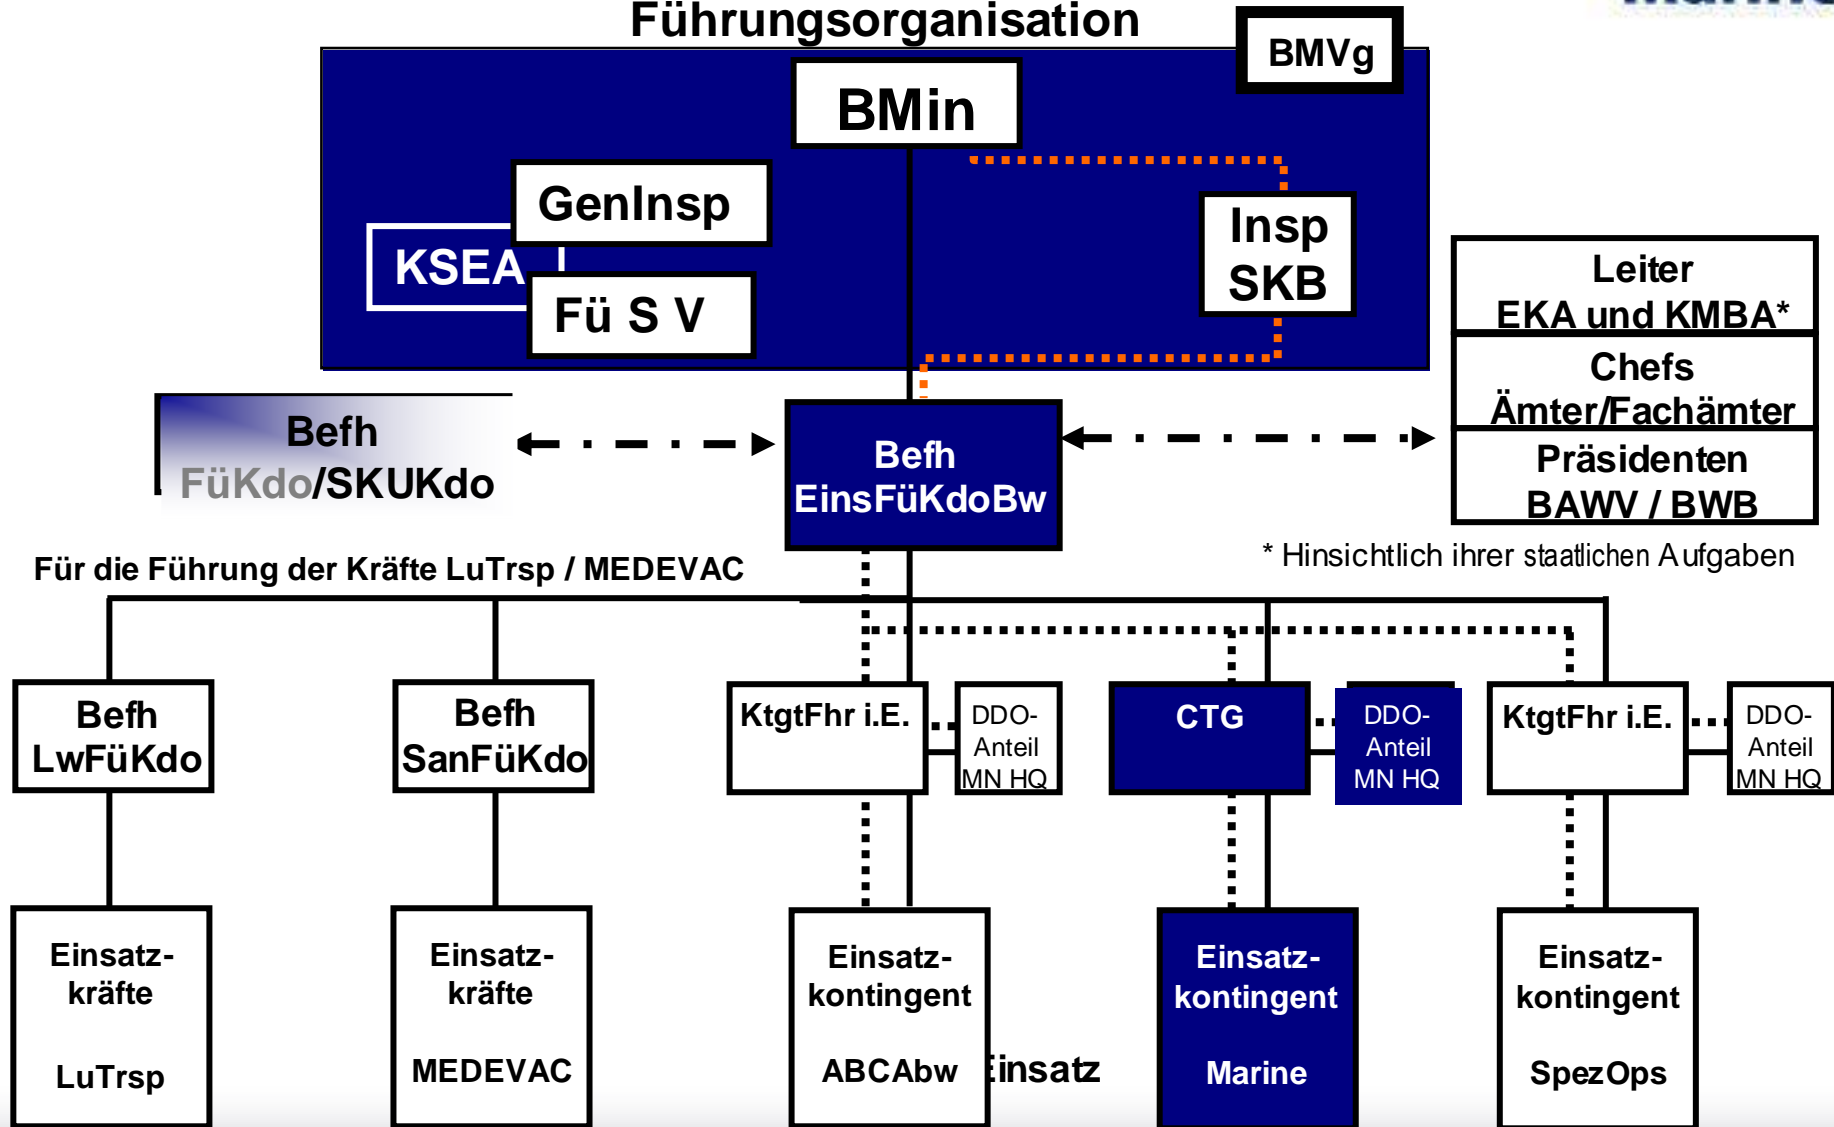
Führungsorganisation

BMVg

BMin

GenInsp

KSEA

Fü S V

Insp SKB

Leiter EKA und KMBA*

Chefs Ämter/Fachämter

Präsidenten BAWV / BWB

Befh FüKdo/SKUKdo

Befh EinsFüKdoBw

* Hinsichtlich ihrer staatlichen Aufgaben

Für die Führung der Kräfte LuTrsp / MEDEVAC

Befh LwFüKdo

Befh SanFüKdo

KtgtFhr i.E.

DDO-Anteil MN HQ

CTG

DDO-Anteil MN HQ

KtgtFhr i.E.

DDO-Anteil MN HQ

Einsatzkräfte LuTrsp

Einsatzkräfte MEDEVAC

Einsatzkontingent ABCAbw

Einsatz

Einsatzkontingent Marine

Einsatzkontingent SpezOps